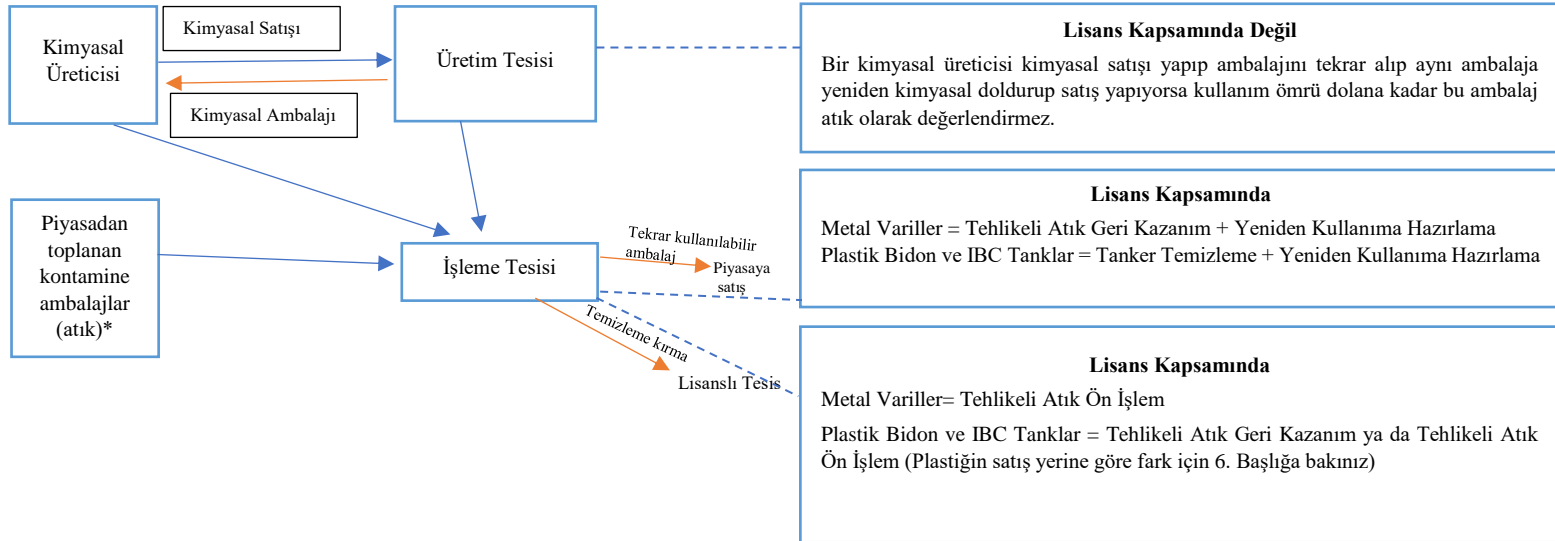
Kimyasal Üreticisi

Kimyasal Satışı

Kimyasal Ambalajı

Üretim Tesisi

Lisans Kapsamında Değil

Bir kimyasal üreticisi kimyasal satışı yapıp ambalajını tekrar alıp aynı ambalaja yeniden kimyasal doldurup satış yapıyorsa kullanım ömrü dolana kadar bu ambalaj atık olarak değerlendirmez.

Piyasadan toplanan kontamine ambalajlar (atık)*

İşleme Tesisi

Tekrar kullanılabilir ambalaj

Piyasaya satış

Lisans Kapsamında

Metal Variller = Tehlikeli Atık Geri Kazanım + Yeniden Kullanıma Hazırlama
Plastik Bidon ve IBC Tanklar = Tanker Temizleme + Yeniden Kullanıma Hazırlama

Temizleme kırma

Lisanslı Tesis

Lisans Kapsamında

Metal Variller= Tehlikeli Atık Ön İşlem

Plastik Bidon ve IBC Tanklar = Tehlikeli Atık Geri Kazanım ya da Tehlikeli Atık Ön İşlem (Plastiğin satış yerine göre fark için 6. Başlığa bakınız)